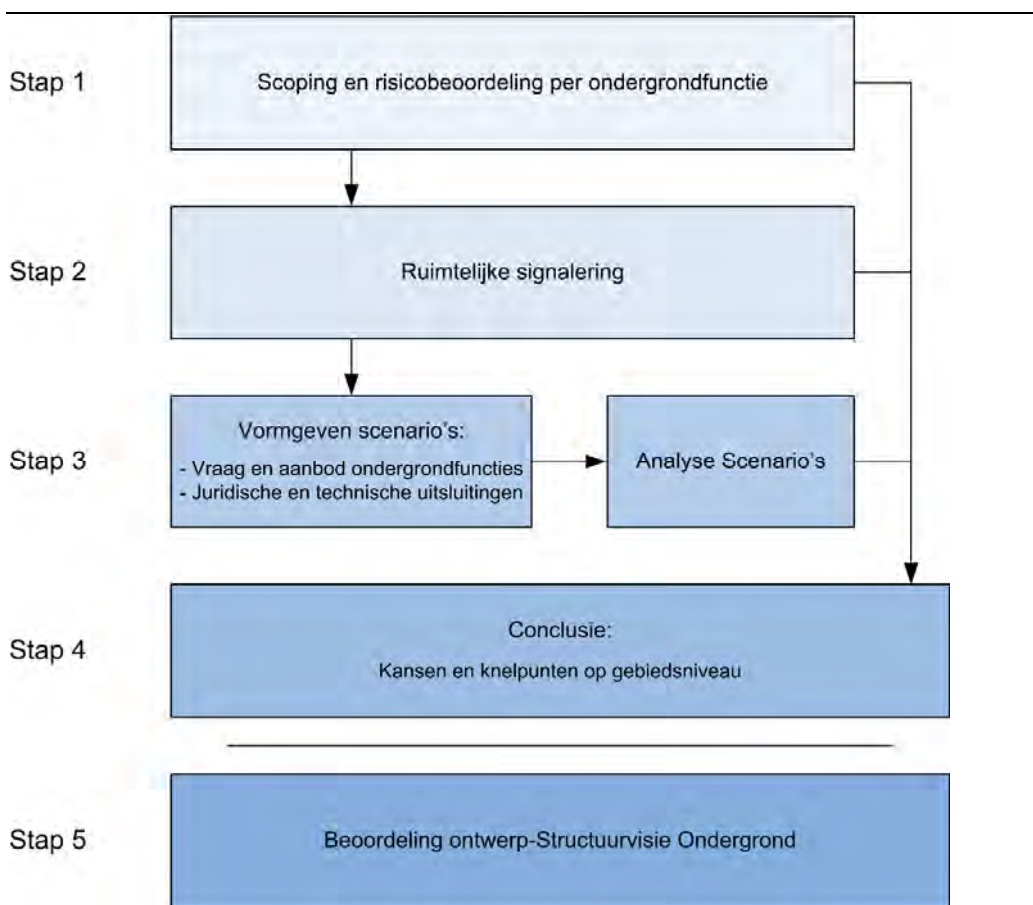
Stap 1

Scoping en risicobeoordeling per ondergrondfunctie

Stap 2

Ruimtelijke signalering

Stap 3

Vormgeven scenario's:

- Vraag en aanbod ondergrondfuncties
- Juridische en technische uitsluitingen

Analyse Scenario's

Stap 4

Conclusie:

Kansen en knelpunten op gebiedsniveau

Stap 5

Beoordeling ontwerp-Structuurvisie Ondergrond